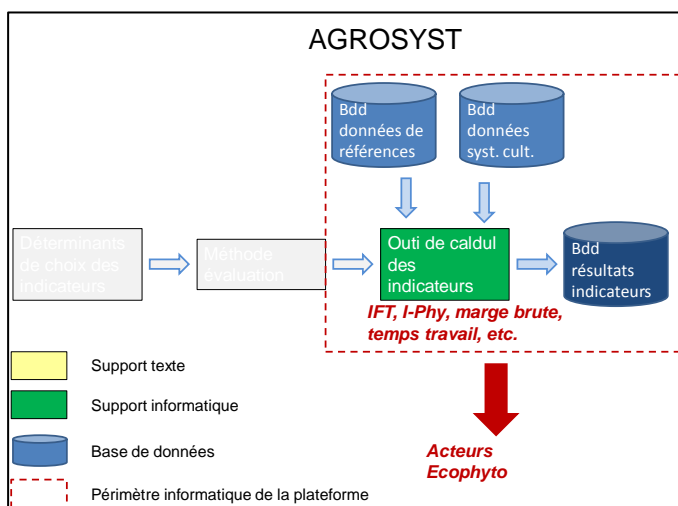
AGROSYST

Bdd données de références

Bdd données syst. cult.

Déterminants de choix des indicateurs

Méthode évaluation

Outi de caldul des indicateurs

Bdd résultats indicateurs

IFT, I-Phy, marge brute, temps travail, etc.

Support texte

Support informatique

Base de données

Périmètre informatique de la plateforme

Acteurs Ecophyto